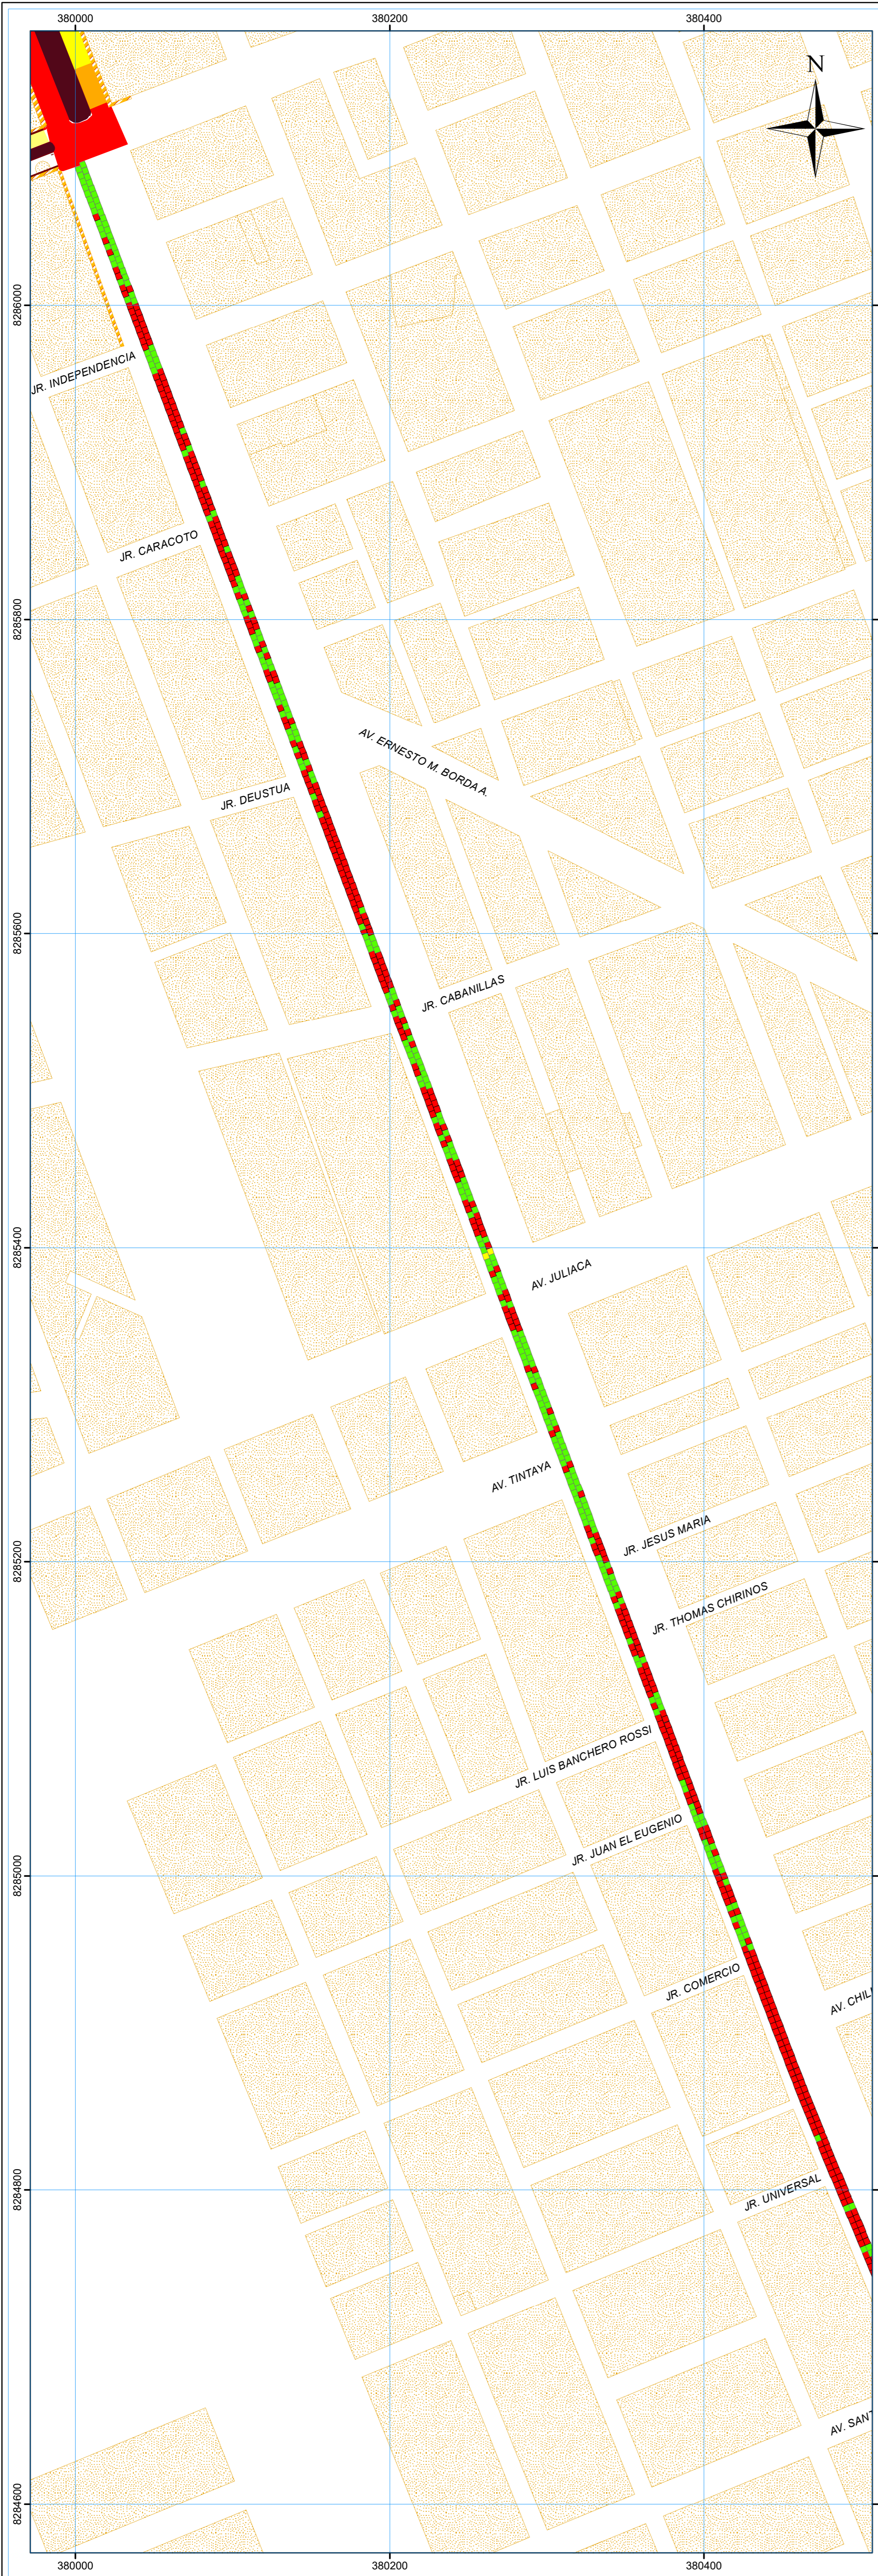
380000
380200
380400
N
8286000
8285800
8285600
8285400
8285200
8285000
8284800
8284600
JR. INDEPENDENCIA
JR. CARACOTO
AV. ERNESTO M. BORDA A.
JR. DEUSTUA
JR. CABANILLAS
AV. JULIACA
AV. TINTAYA
JR. JESUS MARIA
JR. THOMAS CHIRINOS
JR. LUIS BANCHERO ROSSI
JR. JUAN EL EUGENIO
JR. COMERCIO
AV. CHIL
JR. UNIVERSAL
AV. SAN
380000
380200
380400